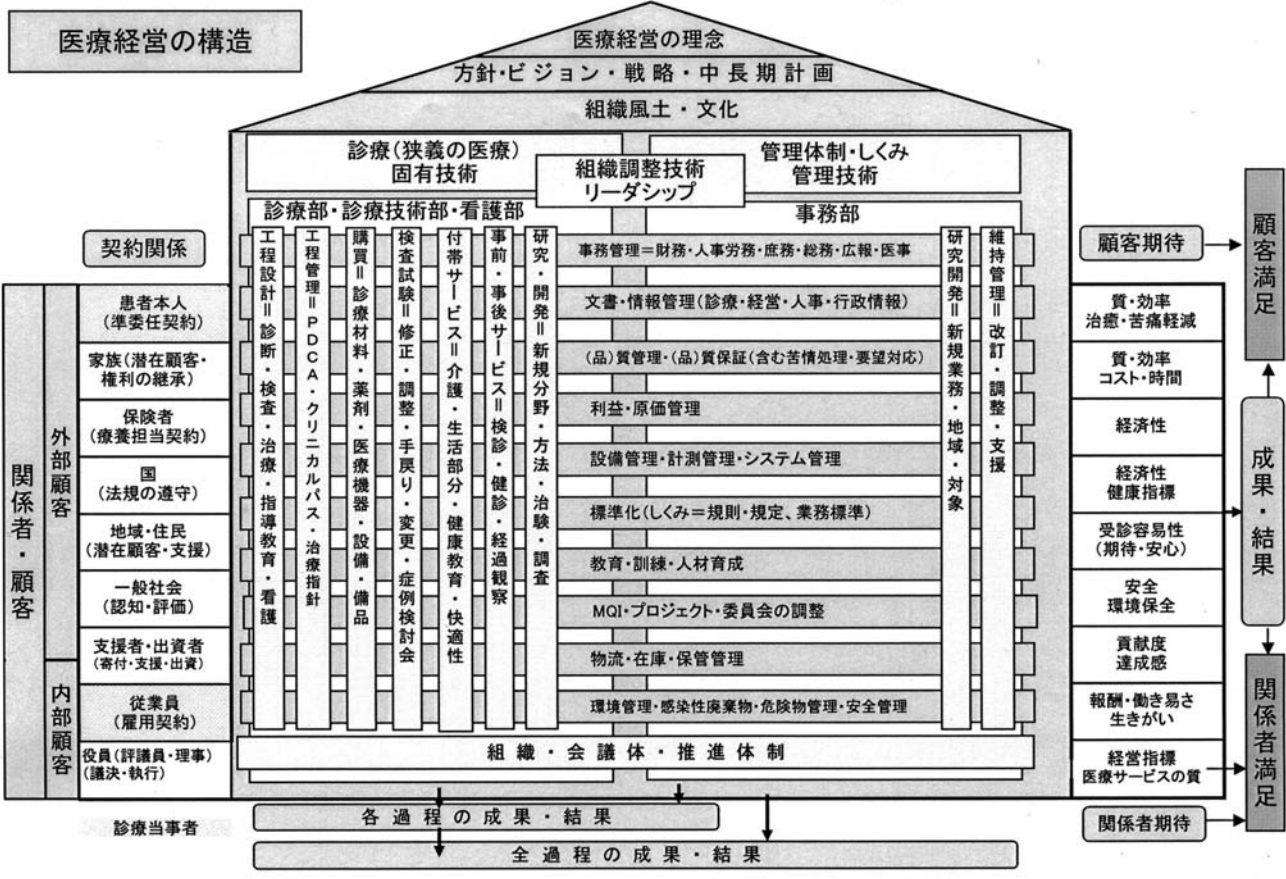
医療経営の構造

医療経営の理念
方針・ビジョン・戦略・中長期計画
組織風土・文化

診療（狭義の医療）
固有技術

組織調整技術
リーダシップ

管理体制・しくみ
管理技術

診療部・診療技術部・看護部

事務部

契約関係

工程設計＝診断・検査・治療・指導教育・看護

工程管理＝PDCA・クリニカルパス・治療指針

購買＝診療材料・薬剤・医療機器・設備・備品

検査試験＝修正・調整・手戻り・変更・症例検討会

付帯サービス＝介護・生活部分・健康教育・快適性

事前・事後サービス＝検診・健診・経過観察

研究・開発＝新規分野・方法・治験・調査

事務管理＝財務・人事労務・庶務・総務・広報・医事
文書・情報管理（診療・経営・人事・行政情報）
（品）質管理・（品）質保証（含む苦情処理・要望対応）
利益・原価管理
設備管理・計測管理・システム管理
標準化（しくみ＝規則・規定、業務標準）
教育・訓練・人材育成
MQI・プロジェクト・委員会の調整
物流・在庫・保管管理
環境管理・感染性廃棄物・危険物管理・安全管理

研究開発＝新規業務・地域・対象

維持管理＝改訂・調整・支援

関係者・顧客

外部顧客

患者本人
（準委任契約）
家族（潜在顧客・権利の継承）
保険者
（療養担当契約）
国
（法規の遵守）
地域・住民
（潜在顧客・支援）
一般社会
（認知・評価）
支援者・出資者
（寄付・支援・出資）

内部顧客

従業員
（雇用契約）
役員（評議員・理事）
（議決・執行）

組織・会議体・推進体制

顧客期待

顧客満足

質・効率
治癒・苦痛軽減
質・効率
コスト・時間
経済性
経済性
健康指標
受診容易性
（期待・安心）
安全
環境保全
貢献度
達成感
報酬・働き易さ
生きがい
経営指標
医療サービスの質

成果・結果

関係者満足

関係者期待

診療当事者

各過程の成果・結果

全過程の成果・結果